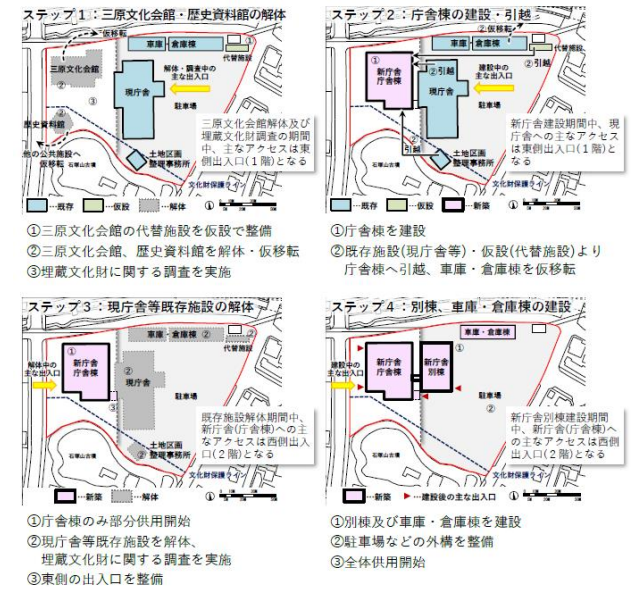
ステップ１：三原文化会館・歴史資料館の解体

仮移転
車庫　倉庫棟
代替施設
三原文化会館
②
③
解体・調査中の主な出入口
現庁舎
駐車場
歴史資料館
他の公共施設へ仮移転
②
①
土地区画整理事務所
石塚山古墳
文化財保護ライン
三原文化会館解体及び埋蔵文化財調査の期間中、主なアクセスは東側出入口（1階）となる

…既存　…仮設　…解体

①三原文化会館の代替施設を仮設で整備
②三原文化会館、歴史資料館を解体・仮移転
③埋蔵文化財に関する調査を実施

ステップ２：庁舎棟の建設・引越

②仮移転
車庫　倉庫棟
代替施設
①
新庁舎庁舎棟
②引越
現庁舎
②引越
建設中の主な出入口
駐車場
②引越
土地区画整理事務所
石塚山古墳
文化財保護ライン
新庁舎建設期間中、現庁舎への主なアクセスは東側出入口（1階）となる

…既存　…仮設　…新築

①庁舎棟を建設
②既存施設（現庁舎等）・仮設（代替施設）より庁舎棟へ引越、車庫・倉庫棟を仮移転

ステップ３：現庁舎等既存施設の解体

①
新庁舎庁舎棟
解体中の主な出入口
②
代替施設
駐車場
土地区画整理事務所
石塚山古墳
文化財保護ライン
既存施設解体期間中、新庁舎（庁舎棟）への主なアクセスは西側出入口（2階）となる

…新築　…解体

①庁舎棟のみ部分供用開始
②現庁舎等既存施設を解体、埋蔵文化財に関する調査を実施
③東側の出入口を整備

ステップ４：別棟、車庫・倉庫棟の建設

車庫・倉庫棟
①
建設中の主な出入口
新庁舎庁舎棟
新庁舎別棟
①
駐車場
②
新庁舎別棟建設期間中、新庁舎（庁舎棟）への主なアクセスは西側出入口（2階）となる
石塚山古墳
文化財保護ライン

…新築　…建設後の主な出入口

①別棟及び車庫・倉庫棟を建設
②駐車場などの外構を整備
③全体供用開始